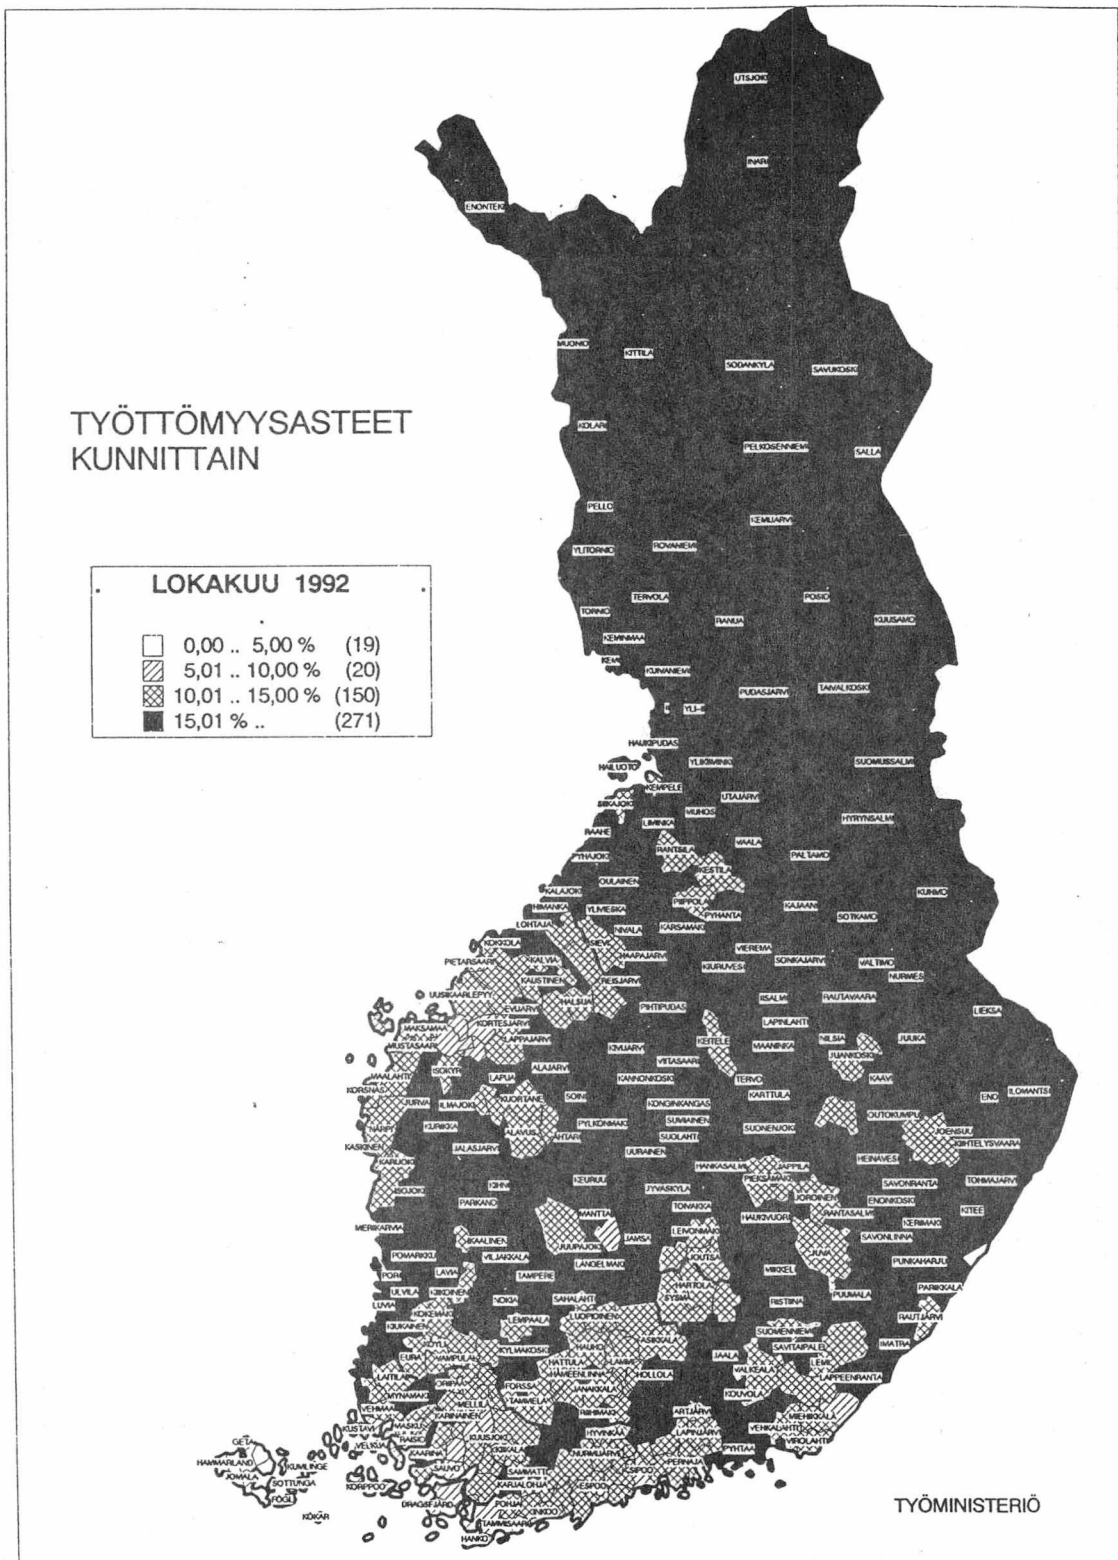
TYÖTTÖMYYSASTEET
KUNNITTAIN

LOKAKUU 1992

0,00 .. 5,00 % (19)
5,01 .. 10,00 % (20)
10,01 .. 15,00 % (150)
15,01 % .. (271)

UTSJOKI
INARI
ENONTEKI
MUONIO
KITTILÄ
SODANKYLÄ
SAVUKOSKI
KOLARI
PELKOSENNIEMI
SALLA
PELLO
KEMIJÄRVI
YLITORNIO
ROVANIEMI
TERVOLA
POSIO
TORNIO
RANUA
KUUSAMO
KEMINMAA
KEMI
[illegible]
PUDASJÄRVI
TAIVALKOSKI
YLI-II
HAUKIPUDAS
HAILUOTO
YLIKIIMINKI
SUOMUSSALMI
KEMPELE
SIIKAJOKI
UTAJÄRVI
LIMINKA
MUHOS
HYRYNSALMI
RAAHE
RANTSILA
VAALA
PALTAMO
PYHÄJOKI
KESTILÄ
KALAJOKI
OULAINEN
KUHMO
PIIPPOLA
HIMANKA
YLIVIESKA
PYHÄNTÄ
KAJAANI
SOTKAMO
LOHTAJA
NIVALA
KÄRSÄMÄKI
KOKKOLA
SIEVI
VIEREMÄ
PIETARSAARI
KALVIA
HAAPAJÄRVI
SONKAJÄRVI
VALTIMO
KAUSTINEN
KIURUVESI
NURMES
UUSIKAARLEPYY
REISJÄRVI
HALSUA
PIHTIPUDAS
RAUTAVAARA
LIEKSA
EVIJÄRVI
RSALMI
LAPINLAHTI
MAKSAMAA
KORTESJÄRVI
LAPPAJÄRVI
KEITELE
NILSIÄ
JUUKA
MUSTASAARI
KIVIJÄRVI
MAANINKA
JUANKOSKI
VIITASAARI
MAALAHTI
ISOKYRÖ
LAPUA
ALAJÄRVI
TERVO
KAAVI
KORSNÄS
KANNONKOSKI
JURVA
ILMAJOKI
KUORTANE
KARTTULA
ENO
ILOMANTSI
SOINI
KONGINKANGAS
OUTOKUMPU
NÄRPIÖ
KURIKKA
ALAVUS
PYLKÖNMÄKI
SUMIAINEN
SUONENJOKI
JOENSUU
KASKINEN
ÄHTÄRI
SUOLAHTI
KIIHTELYSVAARA
JALASJÄRVI
UURAINEN
HEINÄVESI
KARIJOKI
HANKASALMI
JÄPPILÄ
KEURUU
JYVÄSKYLÄ
PIEKSÄMÄKI
SAVONRANTA
TOHMAJÄRVI
ISOJOKI
IHOLA
PARKANO
TOIVAKKA
JOROINEN
ENONKOSKI
KITEE
MÄNTTÄ
RANTASALMI
MERIKARVIA
HAUKIVUORI
KERIMÄKI
JUUPAJOKI
JÄMSÄ
LEIVONMÄKI
SAVONLINNA
IKAALINEN
POMARKKU
VILJAKKALA
JOUTSA
JUVA
PUNKAHARJU
LÄNGELMÄKI
MIKKELI
PORI
LAVIA
TAMPERE
HARTOLA
PARIKKALA
ULVILA
KIIKOINEN
SYSMÄ
RISTIINA
PUUMALA
LUVIA
NOKIA
SAHALAHTI
RAUTJÄRVI
KIUKAINEN
LEMPÄÄLÄ
PADASJOKI
SUOMENNIEMI
SAVITAIPALE
EURA
VAMPULA
KYLMÄKOSKI
HAUHO
ASIKKALA
LEMI
IMATRA
LAITILA
ORIPÄÄ
HATTULA
LAHTI
JAALA
VALKEALA
LAPPEENRANTA
MYNÄMÄKI
FORSSA
HÄMEENLINNA
HOLLOLA
KOUVOLA
VEHMAA
MELLILÄ
JANAKKALA
MIEHIKKÄLÄ
TAMMELA
RIIHIMÄKI
ARTJÄRVI
KUSTAVI
MASKU
KARINAINEN
VEHKALAHTI
GETA
VELKUA
KIIKALA
HYVINKÄÄ
LAPINJÄRVI
PYHTÄÄ
VIROLAHTI
HAMMARLAND
KUMLINGE
KAARINA
LIEDA
NURMIJÄRVI
SUNDOM
JOMALA
SOTTUNGA
SALVO
SAMMATTI
KARJALOHJA
PERNAJA
FÖGLÖ
KORPPOO
DRAGSFJÄRD
POHJA
KIRKKONUMMI
ESPOO
TAMMISAARI
KÖKAR
HANKO
INKOO

TYÖMINISTERIÖ